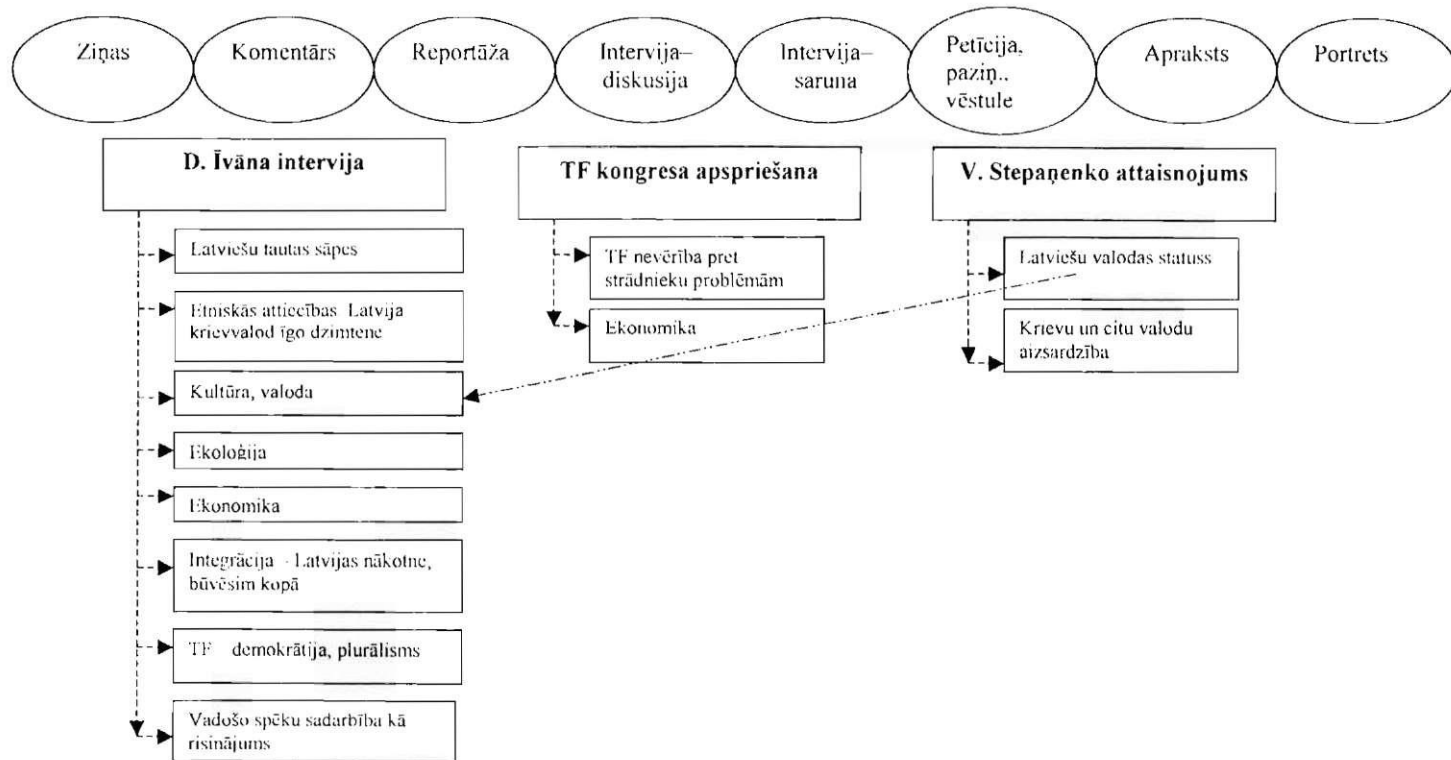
Ziņas

Komentārs

Reportāža

Intervija–diskusija

Intervija–saruna

Petīcija, paziņ., vēstule

Apraksts

Portrets

D. Īvāna intervija

Latviešu tautas sāpes

Etniskās attiecības Latvija krievvalodīgo dzimtene

Kultūra, valoda

Ekoloģija

Ekonomika

Integrācija - Latvijas nākotne, būvēsim kopā

TF demokrātija, plurālisms

Vadošo spēku sadarbība kā risinājums

TF kongresa apspriešana

TF nevērība pret strādnieku problēmām

Ekonomika

V. Stepaņenko attaisnojums

Latviešu valodas statuss

Krievu un citu valodu aizsardzība